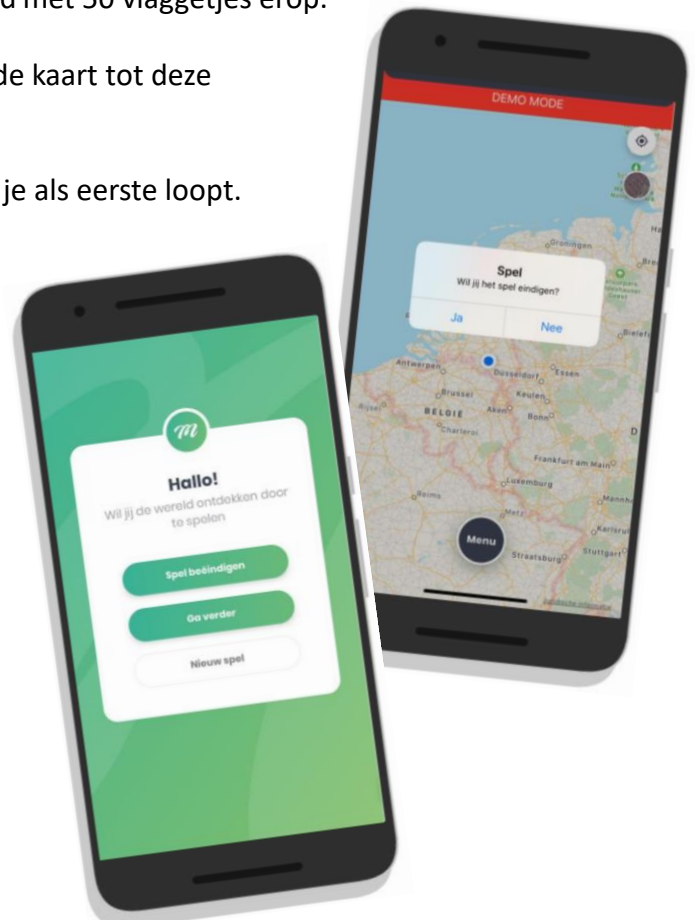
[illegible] met 50 vlaggetjes erop.

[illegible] de kaart tot deze

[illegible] je als eerste loopt.

DEMO MODE

Spel
Wil jij het spel eindigen?

Ja

Nee

Groningen

Antwerpen

Düsseldorf

Essen

Brussel

Keulen

BELGIE

Aken

Bonn

Charleroi

Bielefe

Frankfurt am Main

Luxemburg

Reims

Metz

Mannh

Karlsru

Stuttgar

Strasbourg

Menu

m

Hallo!

Wil jij de wereld ontdekken door te spelen

Spel beëindigen

Ga verder

Nieuw spel